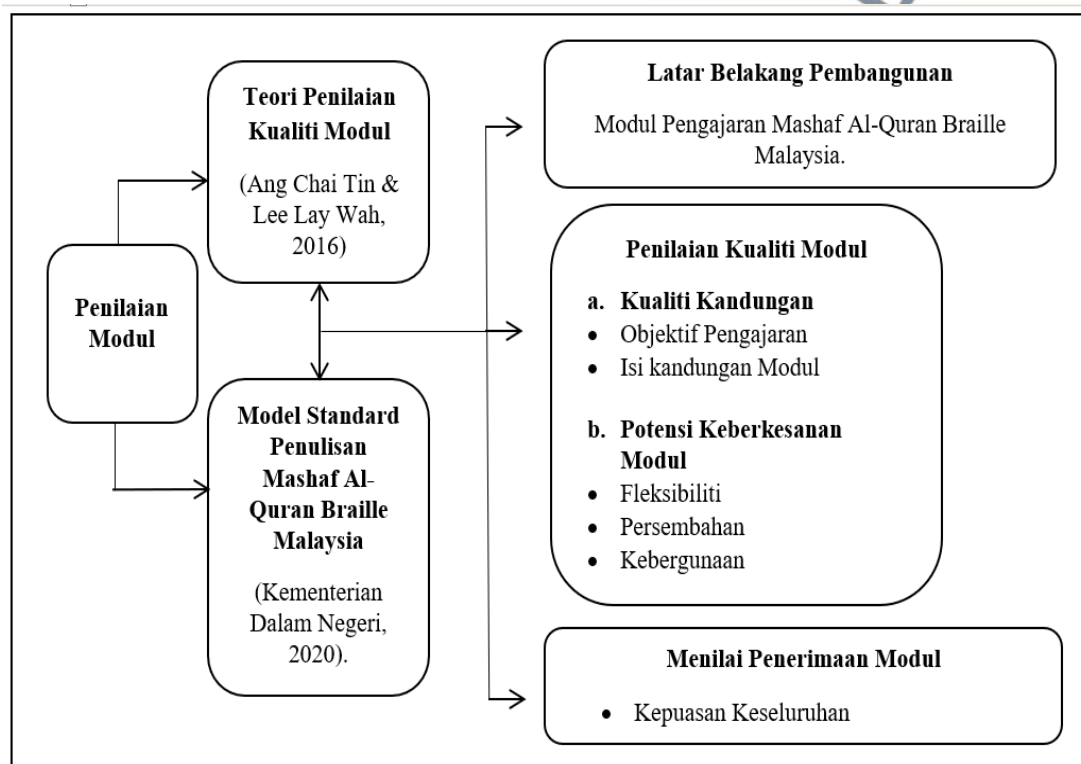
Penilaian Modul

Teori Penilaian Kualiti Modul

(Ang Chai Tin & Lee Lay Wah, 2016)

Model Standard Penulisan Mashaf Al-Quran Braille Malaysia

(Kementerian Dalam Negeri, 2020).

Latar Belakang Pembangunan

Modul Pengajaran Mashaf Al-Quran Braille Malaysia.

Penilaian Kualiti Modul

a. Kualiti Kandungan
• Objektif Pengajaran
• Isi kandungan Modul

b. Potensi Keberkesanan Modul
• Fleksibiliti
• Persembahan
• Kebergunaan

Menilai Penerimaan Modul

• Kepuasan Keseluruhan